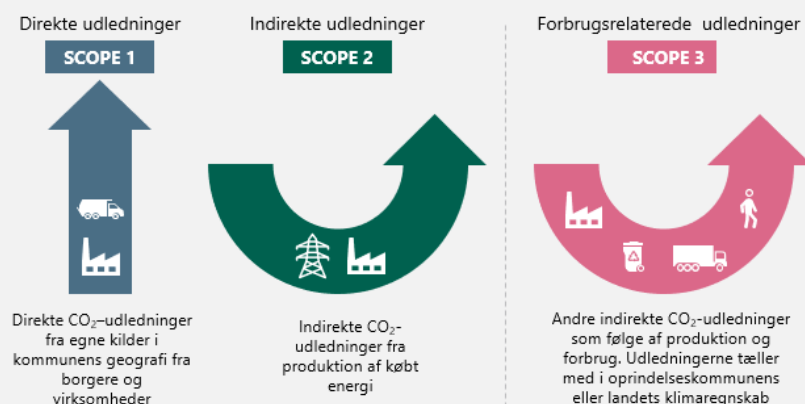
Direkte udledninger

SCOPE 1

Direkte $CO_2$–udledninger fra egne kilder i kommunens geografi fra borgere og virksomheder

Indirekte udledninger

SCOPE 2

Indirekte $CO_2$-udledninger fra produktion af købt energi

Forbrugsrelaterede udledninger

SCOPE 3

Andre indirekte $CO_2$-udledninger som følge af produktion og forbrug. Udledningerne tæller med i oprindelseskommunens eller landets klimaregnskab